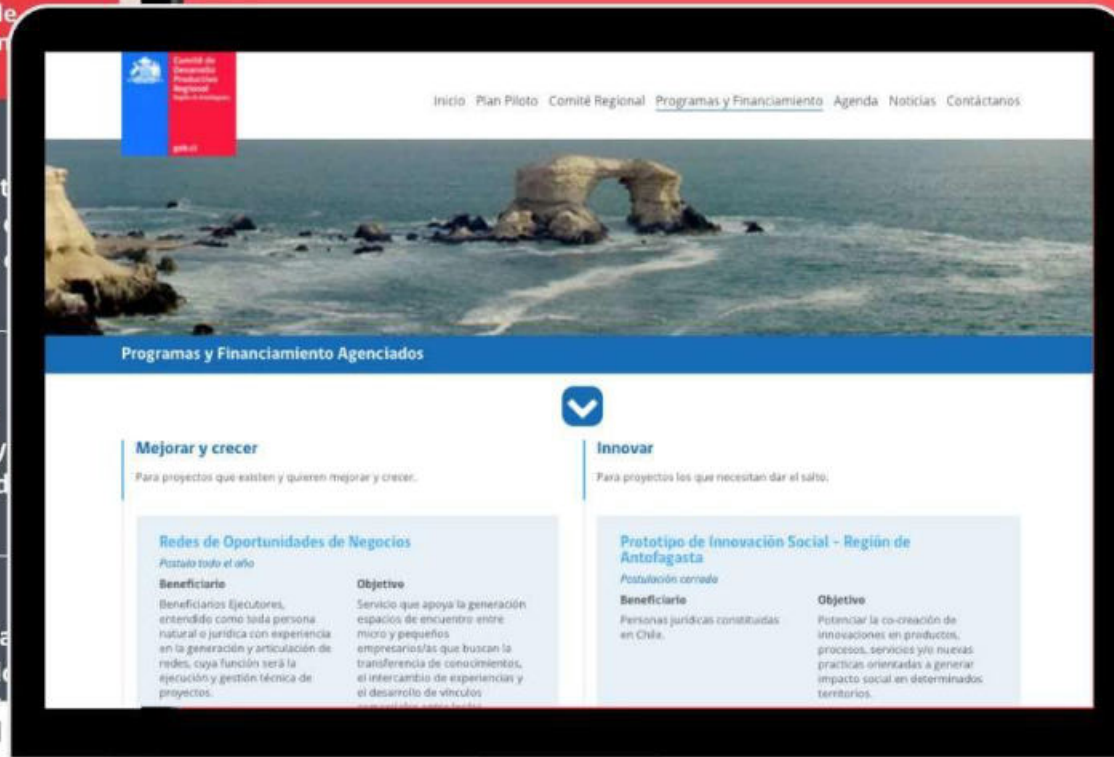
Comité de Desarrollo Productivo Regional
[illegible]
gob.cl

Inicio Plan Piloto Comité Regional Programas y Financiamiento Agenda Noticias Contáctanos

Programas y Financiamiento Agenciados

Mejorar y crecer

Para proyectos que existen y quieren mejorar y crecer.

Redes de Oportunidades de Negocios

Postula todo el año

Beneficiario

Beneficiarios Ejecutores, entendido como toda persona natural o jurídica con experiencia en la generación y articulación de redes, cuya función será la ejecución y gestión técnica de proyectos.

Objetivo

Servicio que apoya la generación espacios de encuentro entre micro y pequeños empresarios/as que buscan la transferencia de conocimientos, el intercambio de experiencias y el desarrollo de vínculos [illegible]

Innovar

Para proyectos los que necesitan dar el salto.

Prototipo de Innovación Social - Región de Antofagasta

Postulación cerrada

Beneficiario

Personas jurídicas constituidas en Chile.

Objetivo

Potenciar la co-creación de innovaciones en productos, procesos, servicios y/o nuevas practicas orientadas a generar impacto social en determinados territorios.